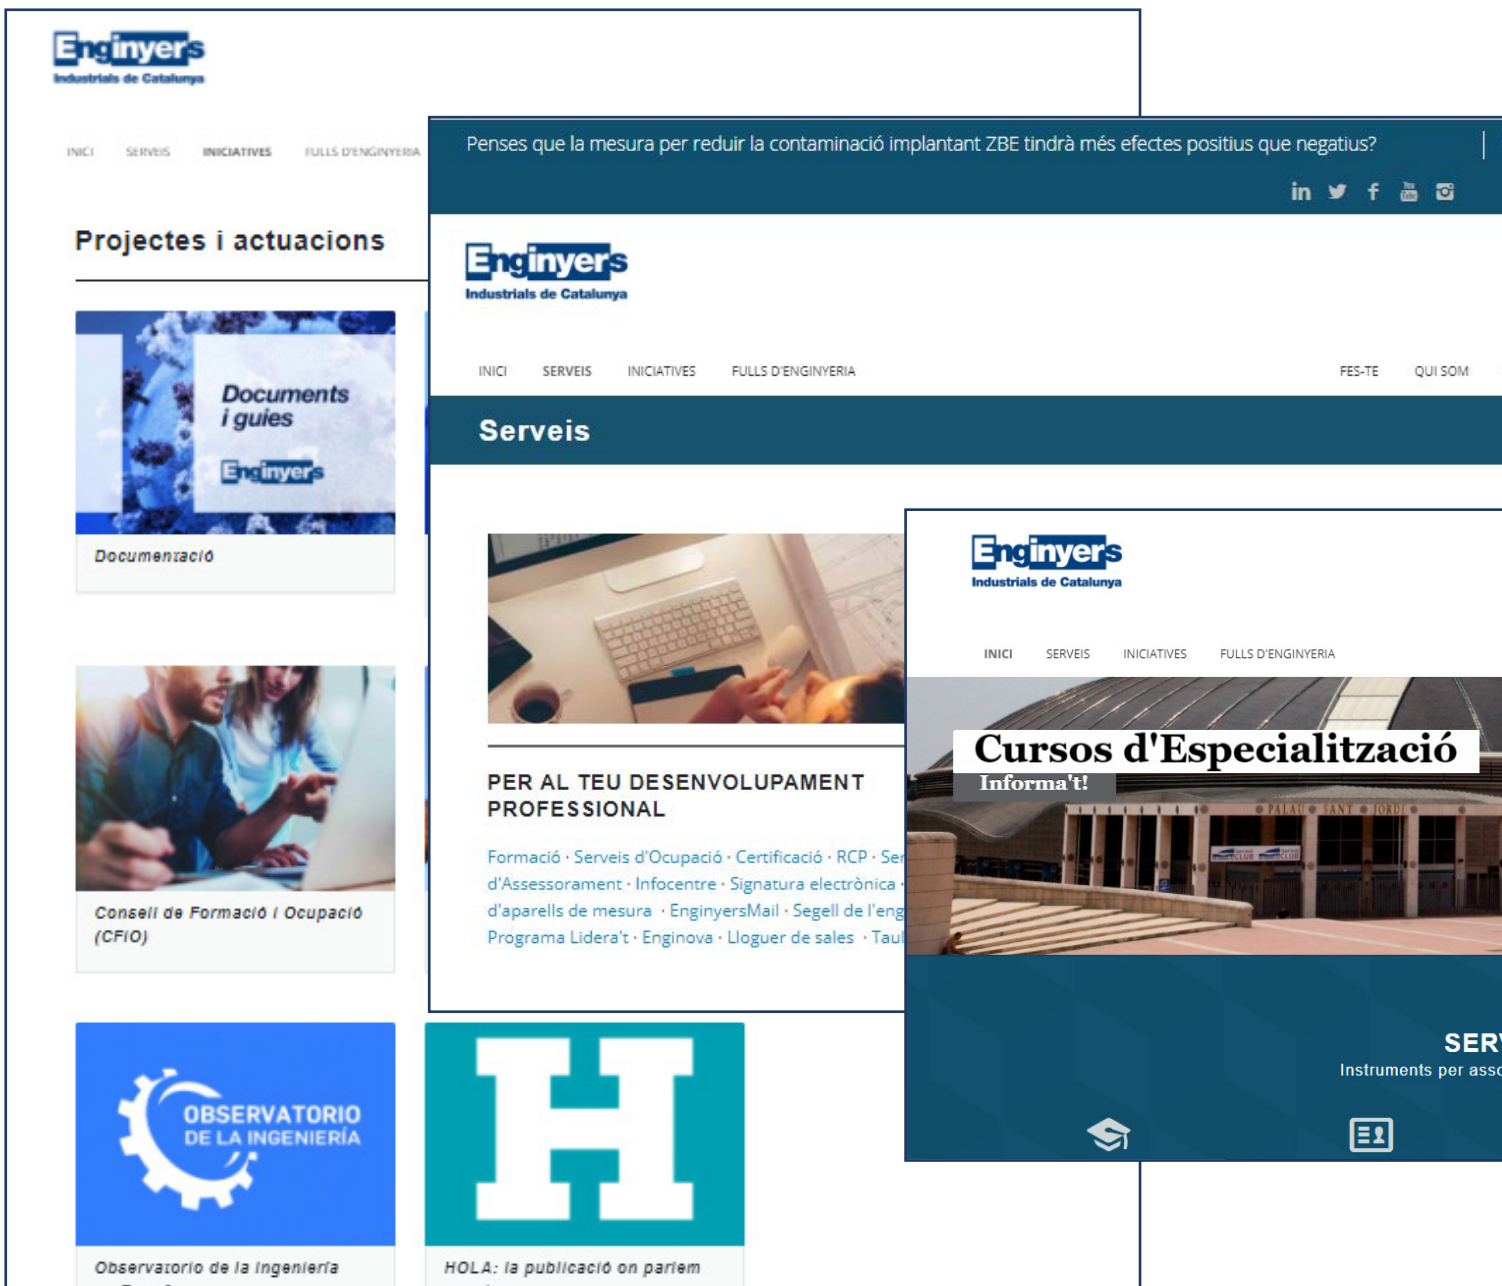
Enginyers
Industrials de Catalunya

INICI SERVEIS INICIATIVES FULLS D'ENGINYERIA

Projectes i actuacions

Documents i guies
Enginyers

Documentació

Consell de Formació i Ocupació (CFIO)

OBSERVATORIO DE LA INGENIERÍA

Observatorio de la Ingeniería

H

HOLA: la publicació on parlem

Penses que la mesura per reduir la contaminació implantant ZBE tindrà més efectes positius que negatius?

Enginyers
Industrials de Catalunya

INICI SERVEIS INICIATIVES FULLS D'ENGINYERIA FES-TE QUI SOM

Serveis

PER AL TEU DESENVOLUPAMENT PROFESSIONAL

Formació · Serveis d'Ocupació · Certificació · RCP · Ser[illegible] d'Assessorament · Infocentre · Signatura electrònica · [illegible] d'aparells de mesura · EnginyersMail · Segell de l'eng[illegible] Programa Lidera't · Enginova · Lloguer de sales · Tau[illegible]

Enginyers
Industrials de Catalunya

INICI SERVEIS INICIATIVES FULLS D'ENGINYERIA

Cursos d'Especialització
Informa't!

PALAU SANT JORDI

SER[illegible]
Instruments per ass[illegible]